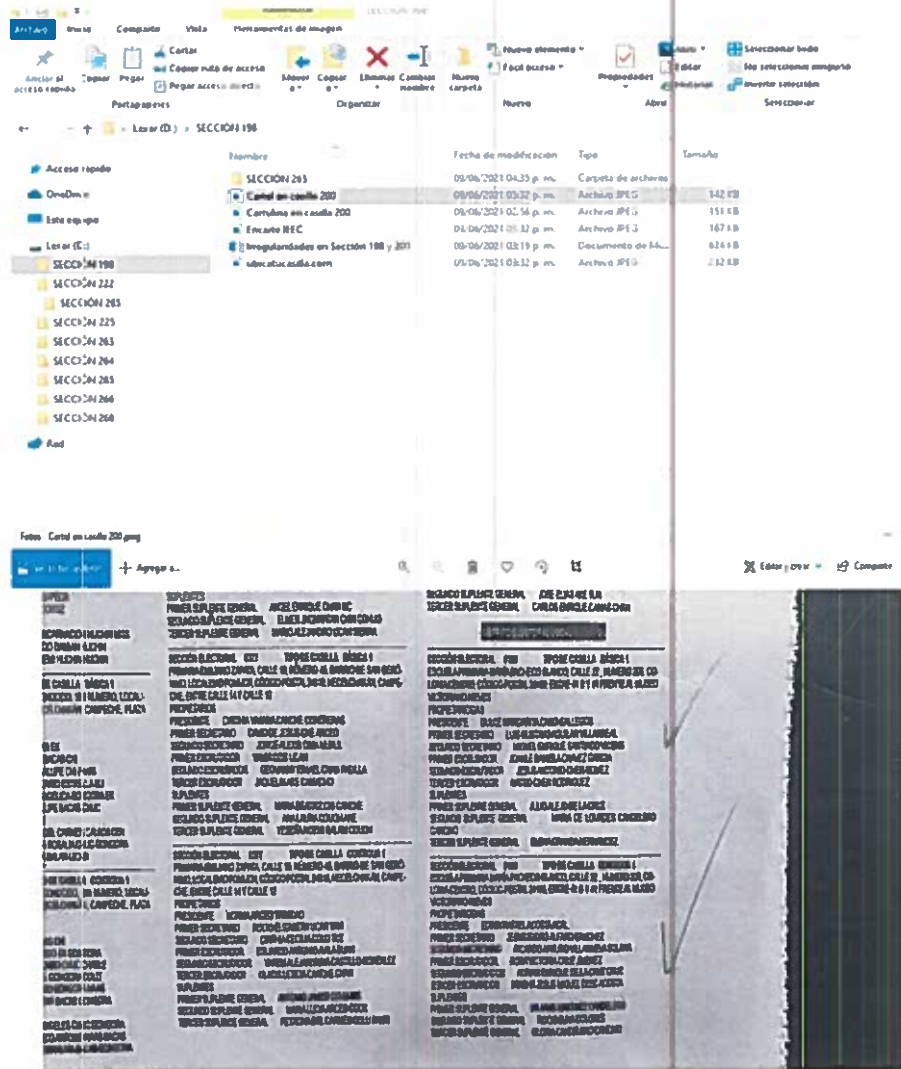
Archivo Inicio Compartir Vista Herramientas de imagen SECCIÓN 198

Anclar al acceso rápido Copiar Pegar Cortar Copiar ruta de acceso Pegar acceso directo Portapapeles

Mover a Copiar a Eliminar Cambiar nombre Organizar

Nueva carpeta Nuevo elemento Fácil acceso Nuevo

Propiedades Abrir Editar Historial Abrir

Seleccionar todo No seleccionar ninguno Invertir selección Seleccionar

Lexar (D:) > SECCIÓN 198

Acceso rápido
OneDrive
Este equipo
Lexar (D:)
SECCIÓN 198
SECCIÓN 222
SECCIÓN 265
SECCIÓN 225
SECCIÓN 263
SECCIÓN 264
SECCIÓN 265
SECCIÓN 266
SECCIÓN 268
Red

| Nombre | Fecha de modificación | Tipo | Tamaño |
|---|---|---|---|
| SECCIÓN 265 | 09/06/2021 04:35 p. m. | Carpeta de archivos | |
| Cartel en casilla 200 | 09/06/2021 03:32 p. m. | Archivo JPEG | 142 KB |
| Cartulina en casilla 200 | 09/06/2021 02:56 p. m. | Archivo JPEG | 151 KB |
| Encarte INE | 04/06/2021 03:32 p. m. | Archivo JPEG | 167 KB |
| Irregularidades en Sección 198 y 201 | 09/06/2021 03:19 p. m. | Documento de M... | 624 KB |
| ubicatucasilla.com | 09/06/2021 03:32 p. m. | Archivo JPEG | 232 KB |

Fotos - Cartel en casilla 200.jpeg

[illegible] + Agregar a...

Editar y crear Compartir

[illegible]